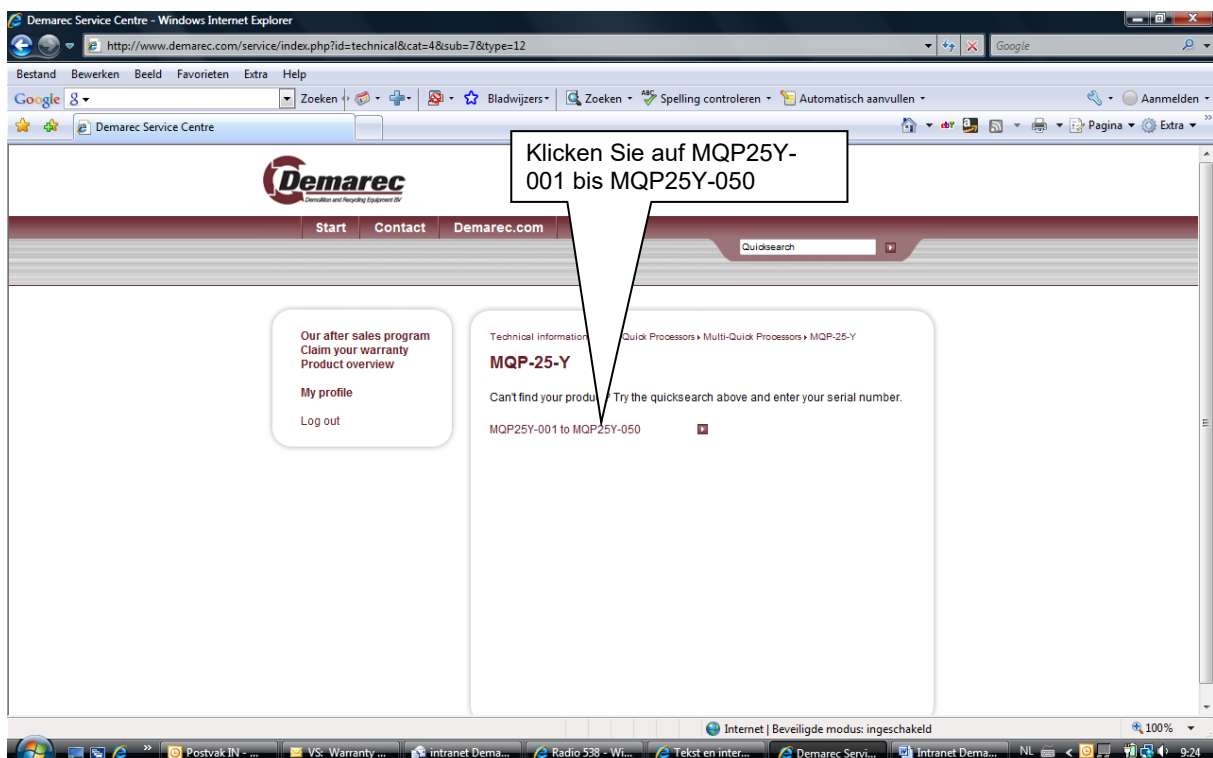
Demarec Service Centre - Windows Internet Explorer

http://www.demarec.com/service/index.php?id=technical&cat=4&sub=7&type=12

Google

Bestand Bewerken Beeld Favorieten Extra Help

Google Zoeken Bladwijzers Zoeken Spelling controleren Automatisch aanvullen Aanmelden

Demarec Service Centre

Pagina Extra

Demarec
Demolition and Recycling Equipment BV

Klicken Sie auf MQP25Y-001 bis MQP25Y-050

Start Contact Demarec.com

Quicksearch

Our after sales program
Claim your warranty
Product overview

My profile

Log out

Technical information ▸ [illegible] Quick Processors ▸ Multi-Quick Processors ▸ MQP-25-Y

MQP-25-Y

Can't find your produ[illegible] Try the quicksearch above and enter your serial number.

MQP25Y-001 to MQP25Y-050

Internet | Beveiligde modus: ingeschakeld

100%

Postvak IN - ... VS: Warranty ... intranet Dema... Radio 538 - Wi... Tekst en inter... Demarec Servi... Intranet Dema... NL 9:24